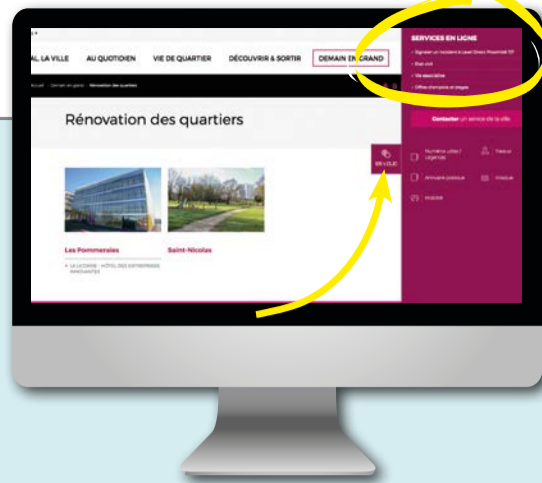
AL LA VILLE AU QUOTIDIEN VIE DE QUARTIER DÉCOUVRIR & SORTIR DEMAIN EN GRAND

SERVICES EN LIGNE

Signaler un incident à Laval Direct Proximité 53

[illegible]

Vie associative

Offres d'emplois et stages

Accueil Demain en grand Rénovation des quartiers

Rénovation des quartiers

Contacter un service de la ville

Numéros utiles / Urgences

Travaux

Annuaire pratique

Kiosque

Mobilité

Les Pommeraies

Saint-Nicolas

LA LICORNE - HÔTEL DES ENTREPRISES INNOVANTES